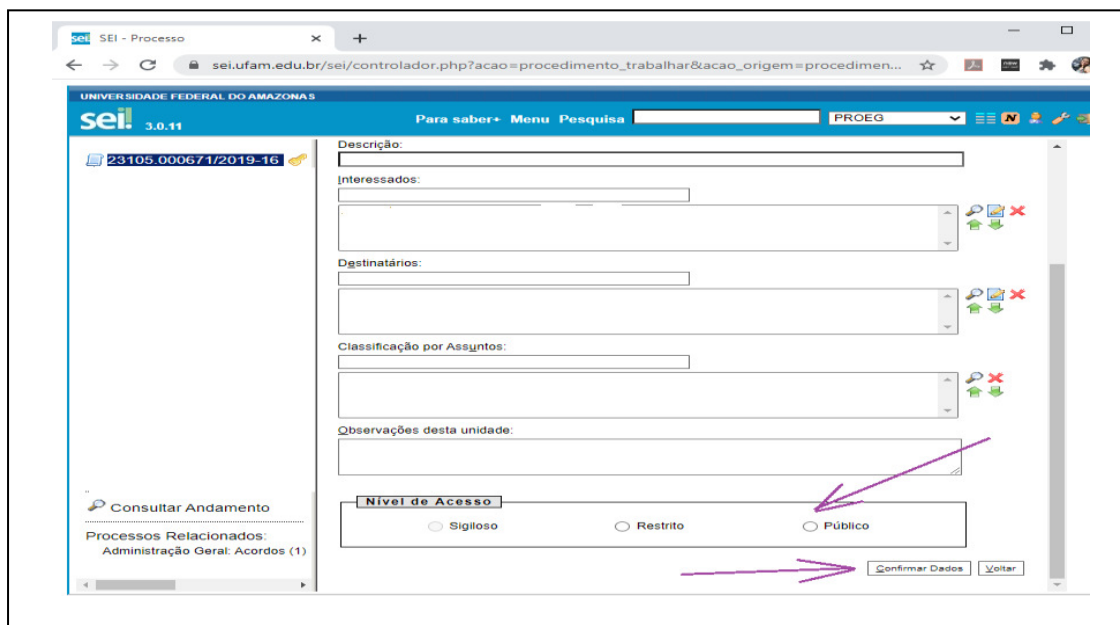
SEI - Processo

sei.ufam.edu.br/sei/controlador.php?acao=procedimento_trabalhar&acao_origem=procedimen...

UNIVERSIDADE FEDERAL DO AMAZONAS

sei! 3.0.11

Para saber+ Menu Pesquisa

PROEG

23105.000671/2019-16

Descrição:

Interessados:

Destinatários:

Classificação por Assuntos:

Observações desta unidade:

Consultar Andamento

Processos Relacionados:
Administração Geral: Acordos (1)

Nível de Acesso

Sigiloso

Restrito

Público

Confirmar Dados

Voltar